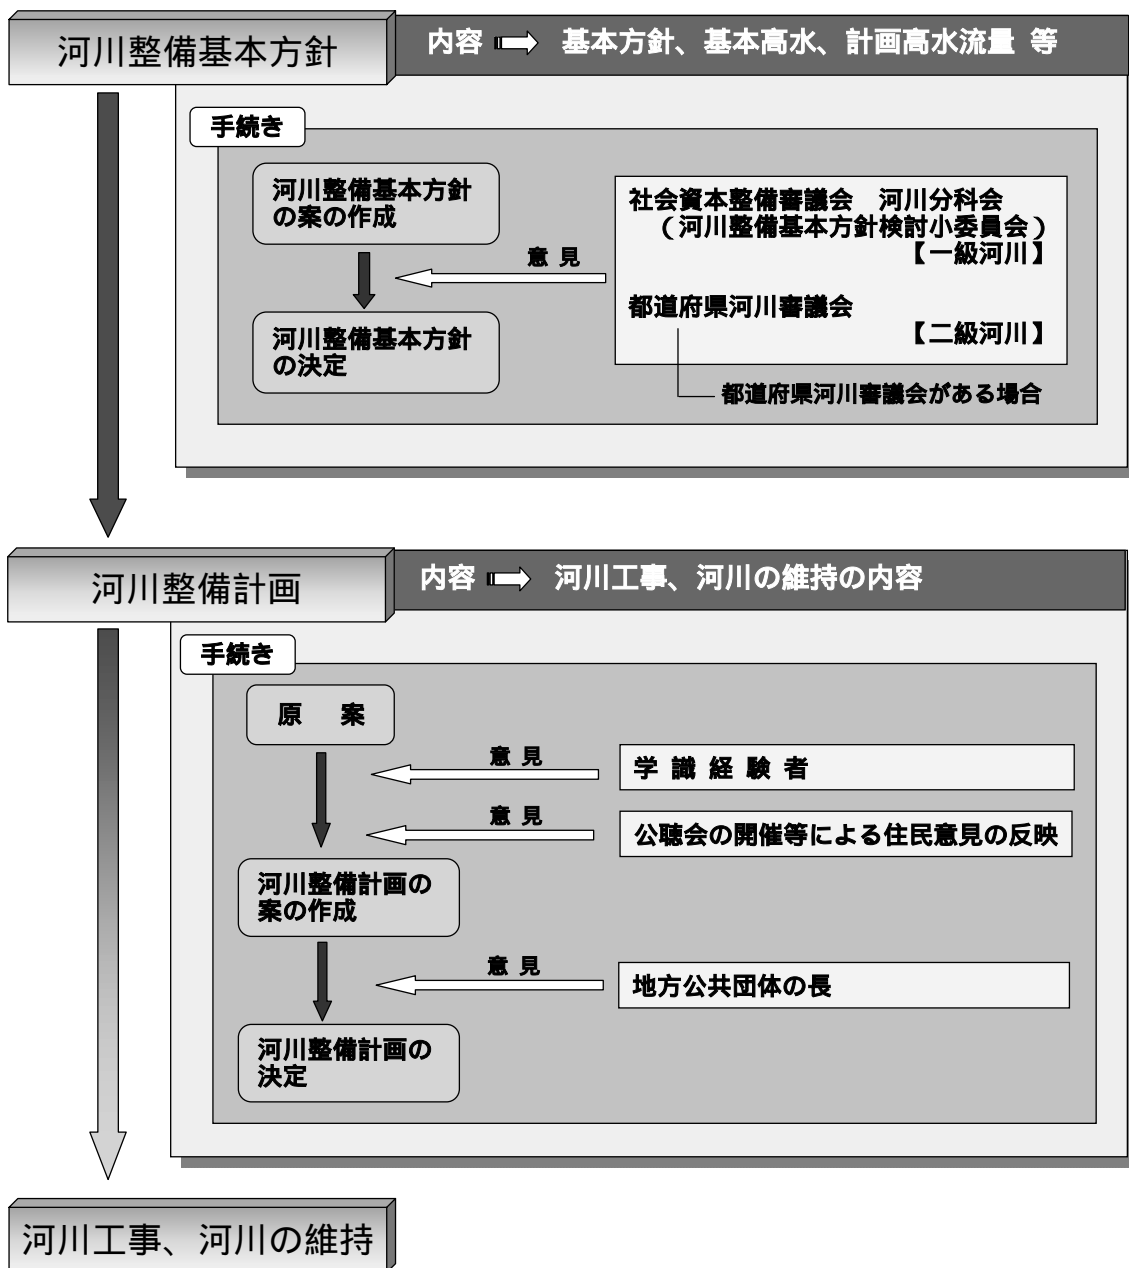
河川整備基本方針

内容 ➡ 基本方針、基本高水、計画高水流量 等

手続き

河川整備基本方針の案の作成

意見

社会資本整備審議会 河川分科会
（河川整備基本方針検討小委員会）
【一級河川】

都道府県河川審議会
【二級河川】

河川整備基本方針の決定

都道府県河川審議会がある場合

河川整備計画

内容 ➡ 河川工事、河川の維持の内容

手続き

原 案

意見

学 識 経 験 者

意見

公聴会の開催等による住民意見の反映

河川整備計画の案の作成

意見

地方公共団体の長

河川整備計画の決定

河川工事、河川の維持